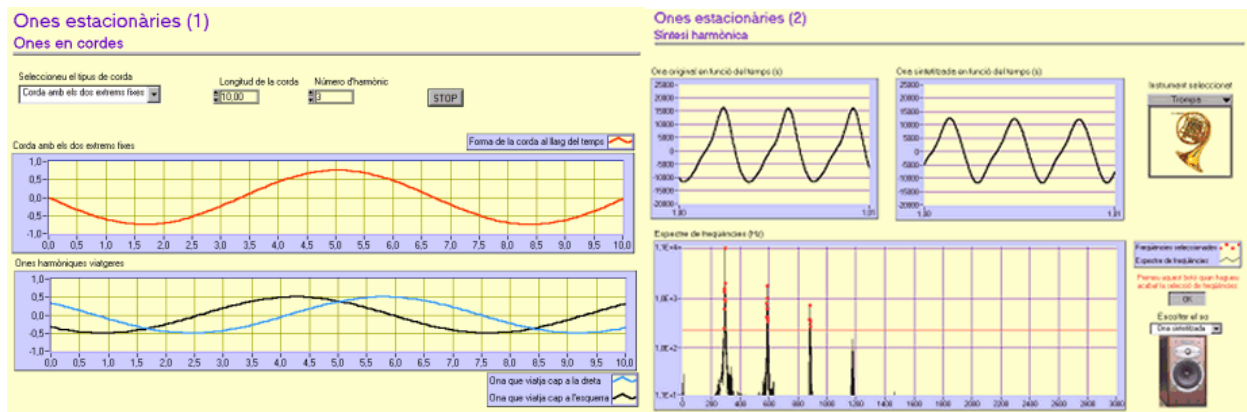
Ones estacionàries (1)
Ones en cordes

Seleccioneu el tipus de corda
Corda amb els dos extrems fixes

Longitud de la corda
10,00

Número d'harmònic
3

STOP

Corda amb els dos extrems fixes

Forma de la corda al llarg del temps

1,0
0,5
0,0
-0,5
-1,0

0,0 0,5 1,0 1,5 2,0 2,5 3,0 3,5 4,0 4,5 5,0 5,5 6,0 6,5 7,0 7,5 8,0 8,5 9,0 9,5 10,0

Ones harmòniques viatgeres

1,0
0,5
0,0
-0,5
-1,0

0,0 0,5 1,0 1,5 2,0 2,5 3,0 3,5 4,0 4,5 5,0 5,5 6,0 6,5 7,0 7,5 8,0 8,5 9,0 9,5 10,0

Ona que viatja cap a la dreta
Ona que viatja cap a l'esquerra

Ones estacionàries (2)
Síntesi harmònica

Ona original en funció del temps (s)

25000
20000
15000
10000
5000
0
-5000
-10000
-15000
-20000
-25000
1,00 1,01

Ona sintetitzada en funció del temps (s)

25000
20000
15000
10000
5000
0
-5000
-10000
-15000
-20000
-25000
1,00 1,01

Instrument seleccionat
Trompa

Espectre de freqüències (Hz)

1,0E+4
1,0E+3
1,0E+2
1,0E+1

0 200 400 600 800 1000 1200 1400 1600 1800 2000 2200 2400 2600 2800 3000

Freqüències seleccionades
Espectre de freqüències

Premeu aquest botó quan hagueu acabat la selecció de freqüències

OK

Escoltar el so
Ona sintetitzada